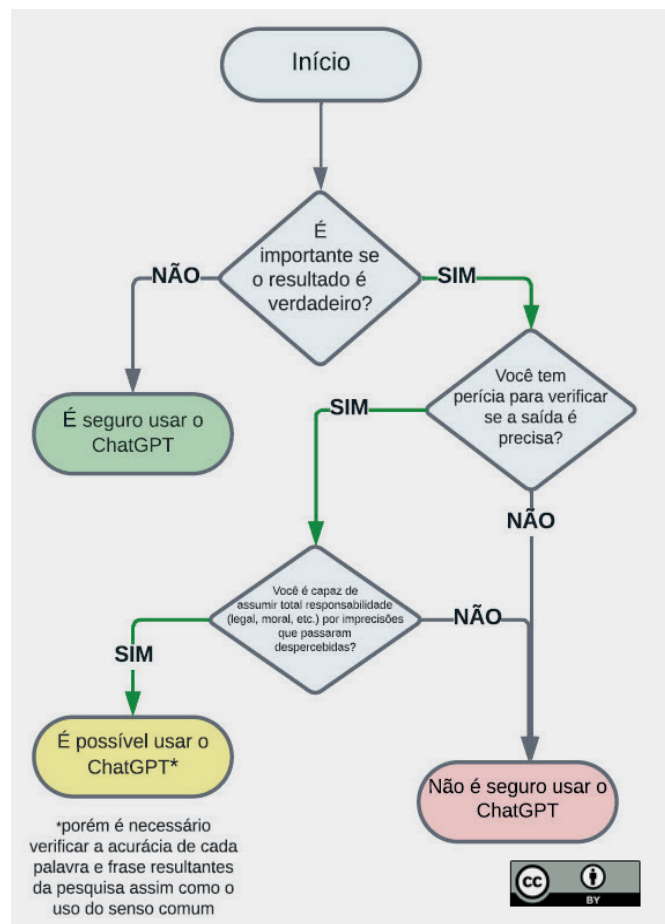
Início

É importante se o resultado é verdadeiro?

NÃO

SIM

É seguro usar o ChatGPT

Você tem perícia para verificar se a saída é precisa?

SIM

NÃO

Você é capaz de assumir total responsabilidade (legal, moral, etc.) por imprecisões que passaram despercebidas?

NÃO

SIM

É possível usar o ChatGPT*

Não é seguro usar o ChatGPT

*porém é necessário verificar a acurácia de cada palavra e frase resultantes da pesquisa assim como o uso do senso comum

cc BY